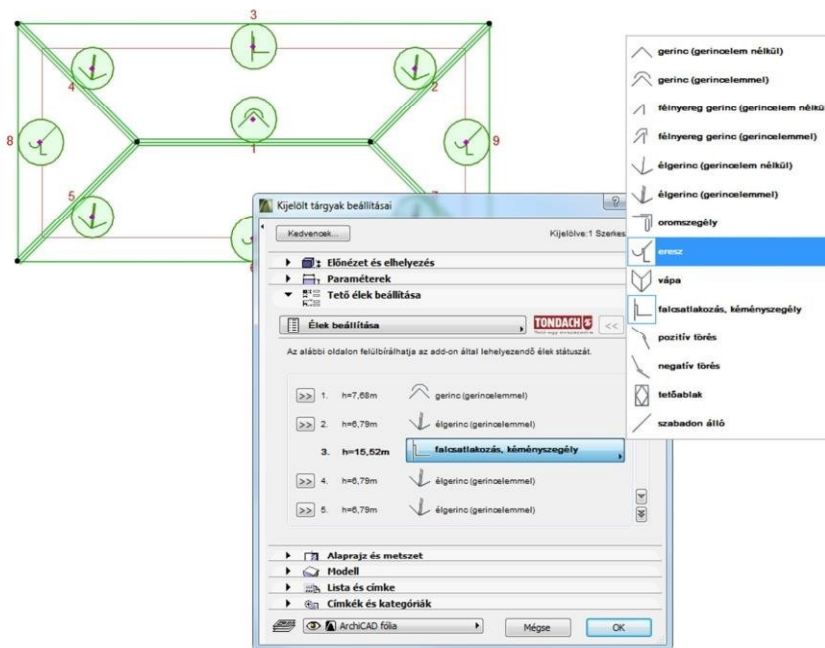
3
4
2
8
1
9
5
6

Kijelölt tárgyak beállításai
?
Kedvencek...
Kijelölve:1 Szerkes
Előnézet és elhelyezés
Paraméterek
Tető élek beállítása
Élek beállítása
TONDACH
<<
Az alábbi oldalon felülbírálhatja az add-on által lehelyezendő élek státuszát.

>> 1. h=7,68m gerinc (gerincelemmel)
>> 2. h=6,79m élgerinc (gerincelemmel)
3. h=15,52m falcsatlakozás, kéményszegély
>> 4. h=6,79m élgerinc (gerincelemmel)
>> 5. h=6,79m élgerinc (gerincelemmel)

Alaprajz és metszet
Modell
Lista és címke
Címkék és kategóriák
ArchiCAD fólia
Mégse
OK

gerinc (gerincelem nélkül)
gerinc (gerincelemmel)
félnyereg gerinc (gerincelem nélkü
félnyereg gerinc (gerincelemmel)
élgerinc (gerincelem nélkül)
élgerinc (gerincelemmel)
oromszegély
eresz
vápa
falcsatlakozás, kéményszegély
pozitív törés
negatív törés
tetőablak
szabadon álló